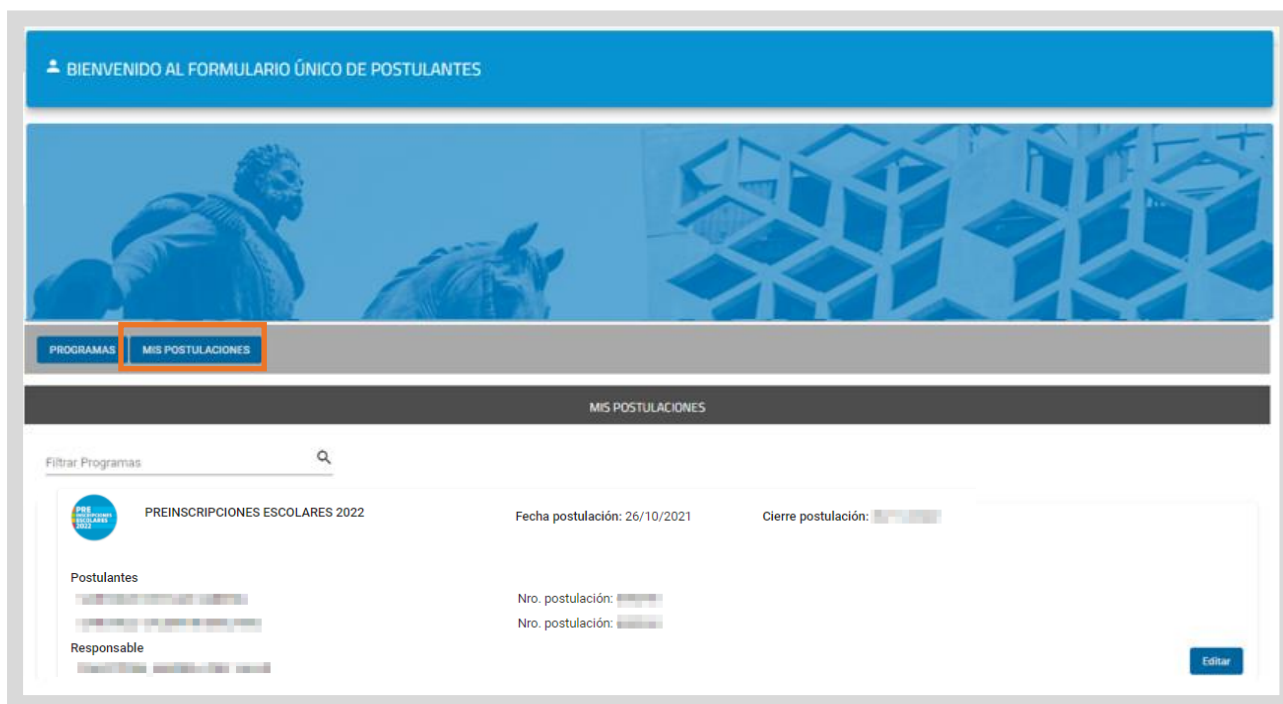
BIENVENIDO AL FORMULARIO ÚNICO DE POSTULANTES

PROGRAMAS
MIS POSTULACIONES

MIS POSTULACIONES

Filtrar Programas

PRE INSCRIPCIONES ESCOLARES 2022

PREINSCRIPCIONES ESCOLARES 2022

Fecha postulación: 26/10/2021

Cierre postulación: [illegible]

Postulantes
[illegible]
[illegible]

Nro. postulación: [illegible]
Nro. postulación: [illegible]

Responsable
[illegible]

Editar